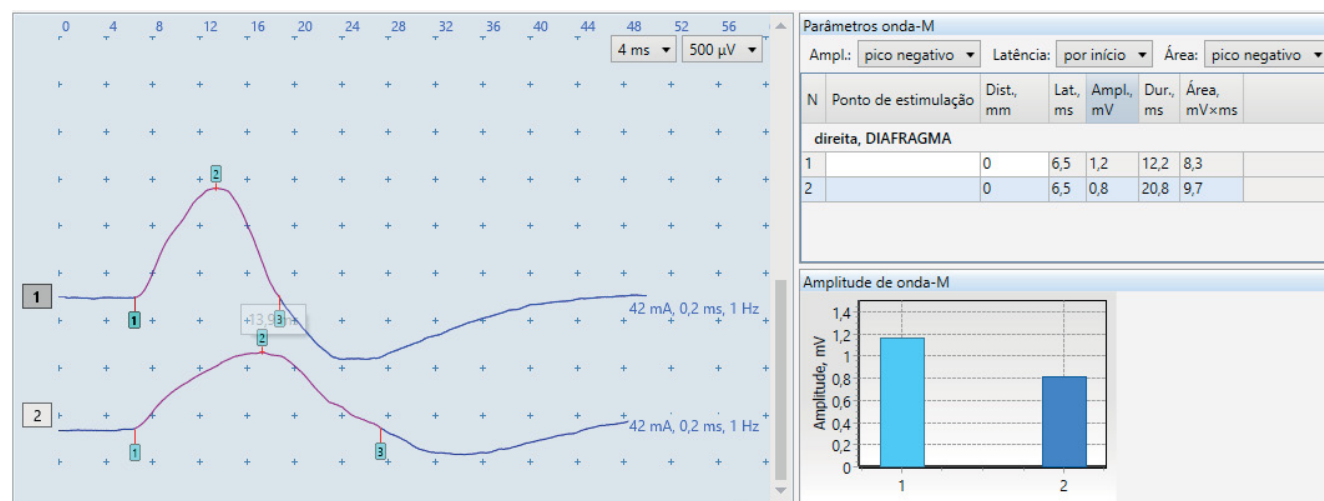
0 4 8 12 16 20 24 28 32 36 40 44 48 52 56

4 ms 500 µV

2

1

1

3

+13,9

2

42 mA, 0,2 ms, 1 Hz

2

1

3

42 mA, 0,2 ms, 1 Hz

Parâmetros onda-M

Ampl.: pico negativo Latência: por início Área: pico negativo

| N | Ponto de estimulação | Dist., mm | Lat., ms | Ampl., mV | Dur., ms | Área, mV×ms |
|---|---|---|---|---|---|---|
| | direita, DIAFRAGMA | | | | | |
| 1 | | 0 | 6,5 | 1,2 | 12,2 | 8,3 |
| 2 | | 0 | 6,5 | 0,8 | 20,8 | 9,7 |

Amplitude de onda-M

Amplitude, mV

1,4
1,2
1
0,8
0,6
0,4
0,2
0

1 2